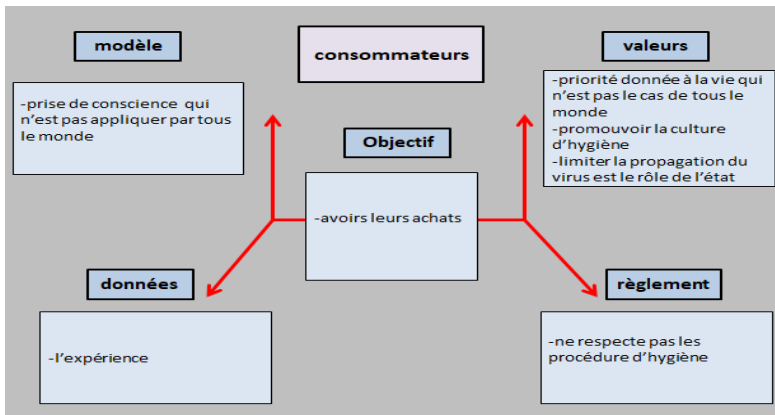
modèle

consommateurs

valeurs

-prise de conscience qui n'est pas appliquer par tous le monde

Objectif

-priorité donnée à la vie qui n'est pas le cas de tous le monde
-promouvoir la culture d'hygiène
-limiter la propagation du virus est le rôle de l'état

-avoirs leurs achats

données

règlement

-l'expérience

-ne respecte pas les procédure d'hygiène